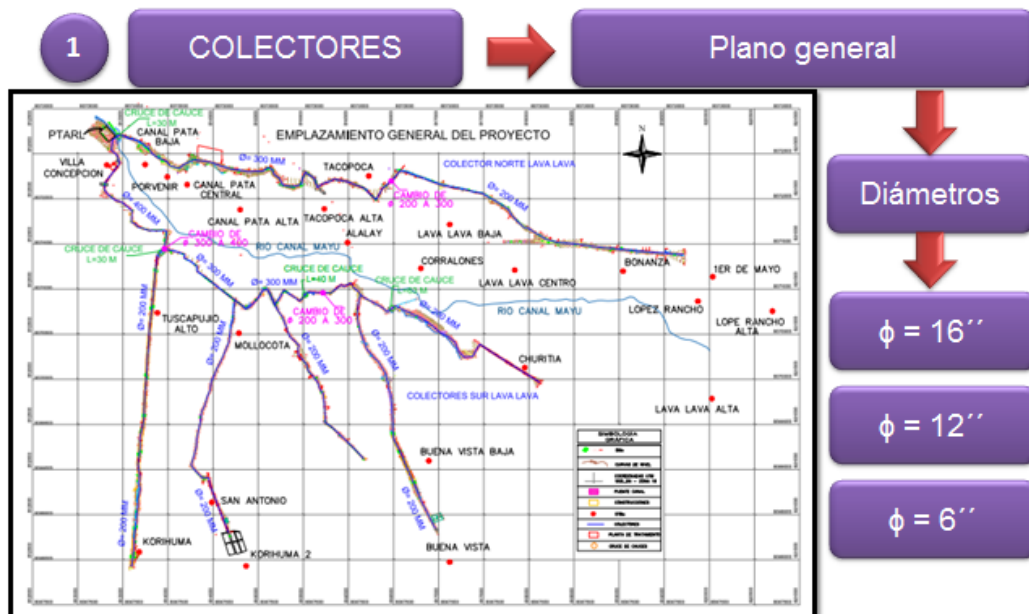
1

COLECTORES

Plano general

Diámetros

$\phi = 16''$

$\phi = 12''$

$\phi = 6''$

EMPLAZAMIENTO GENERAL DEL PROYECTO

PTARL

CRUCE DE CAUCE L=30M

CANAL PATA BAJA

VILLA CONCEPCION

PORVENIR

CANAL PATA CENTRAL

Ø= 300 MM

TACOPOCA

COLECTOR NORTE LAVA LAVA

CAMBIO DE Ø 200 A 300

Ø= 200 MM

Ø= 400 MM

CANAL PATA ALTA

TACOPOCA ALTA

ALALAY

LAVA LAVA BAJA

CRUCE DE CAUCE L=30 M

CAMBIO DE Ø 300 A 400

RIO CANAL MAYU

Ø= 300 MM

CORRALONES

BONANZA

1ER DE MAYO

CRUCE DE CAUCE L=40 M

CRUCE DE CAUCE

LAVA LAVA CENTRO

Ø= 300 MM

Ø= 200 MM

RIO CANAL MAYU

LOPEZ RANCHO

LOPE RANCHO ALTA

TUSCAPUJIO ALTO

CAMBIO DE Ø 200 A 300

Ø= 200 MM

MOLLOCOTA

Ø= 200 MM

Ø= 200 MM

CHURITIA

COLECTORES SUR LAVA LAVA

LAVA LAVA ALTA

BUENA VISTA BAJA

SAN ANTONIO

Ø= 200 MM

Ø= 200 MM

Ø= 200 MM

KORIHUMA

KORIHUMA 2

BUENA VISTA

SIMBOLOGIA GRAFICA